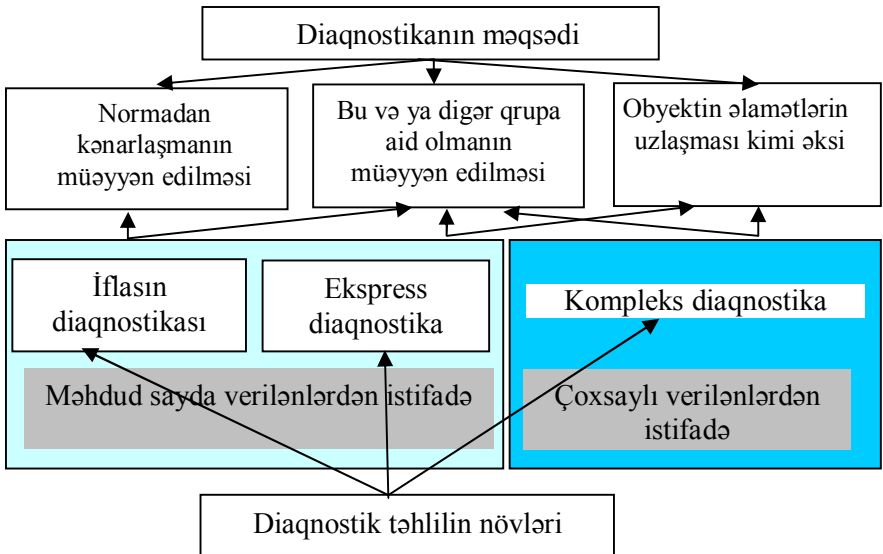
Diaqnostikanın məqsədi

Normadan kənarlaşmanın müəyyən edilməsi

Bu və ya digər qrupa aid olmanın müəyyən edilməsi

Obyektin əlamətlərin uzlaşması kimi əksi

İflasın diaqnostikası

Ekspress diaqnostika

Məhdud sayda verilənlərdən istifadə

Kompleks diaqnostika

Çoxsaylı verilənlərdən istifadə

Diaqnostik təhlilin növləri